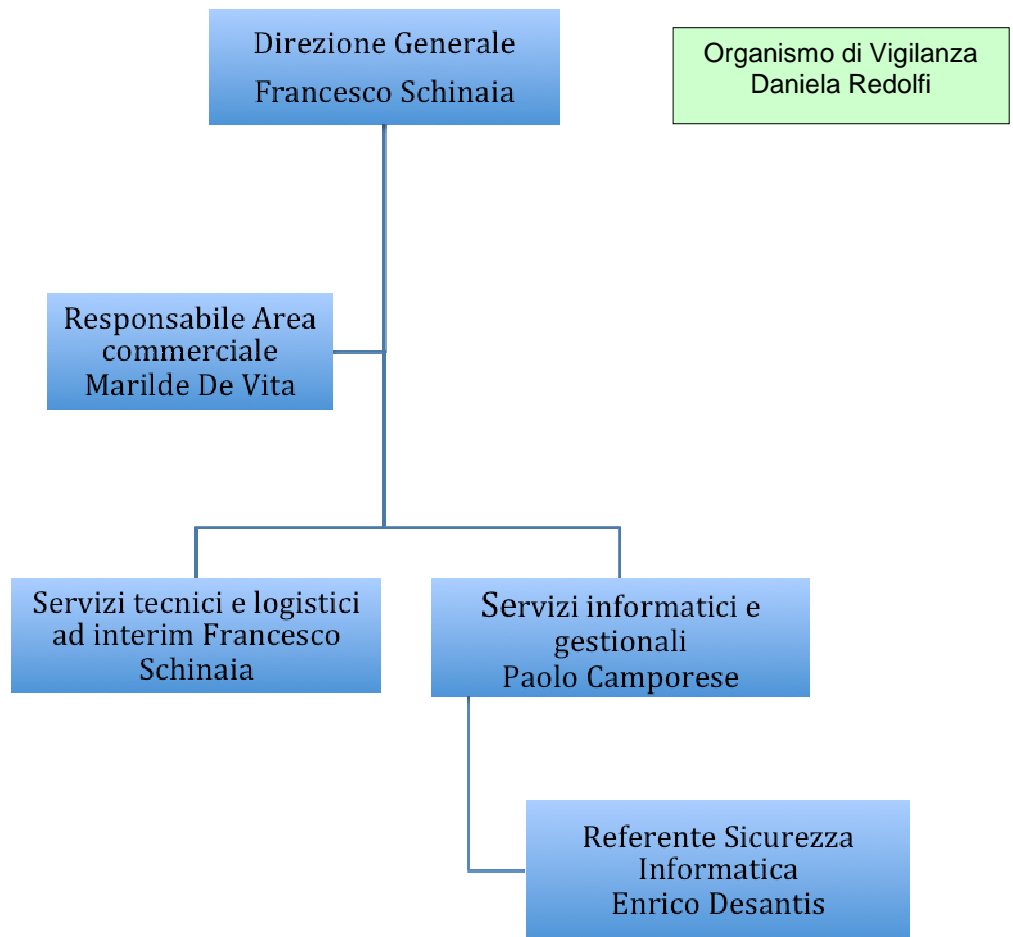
Direzione Generale
Francesco Schinaia

Organismo di Vigilanza
Daniela Redolfi

Responsabile Area commerciale
Marilde De Vita

Servizi tecnici e logistici ad interim Francesco Schinaia

Servizi informatici e gestionali
Paolo Camporese

Referente Sicurezza Informatica
Enrico Desantis